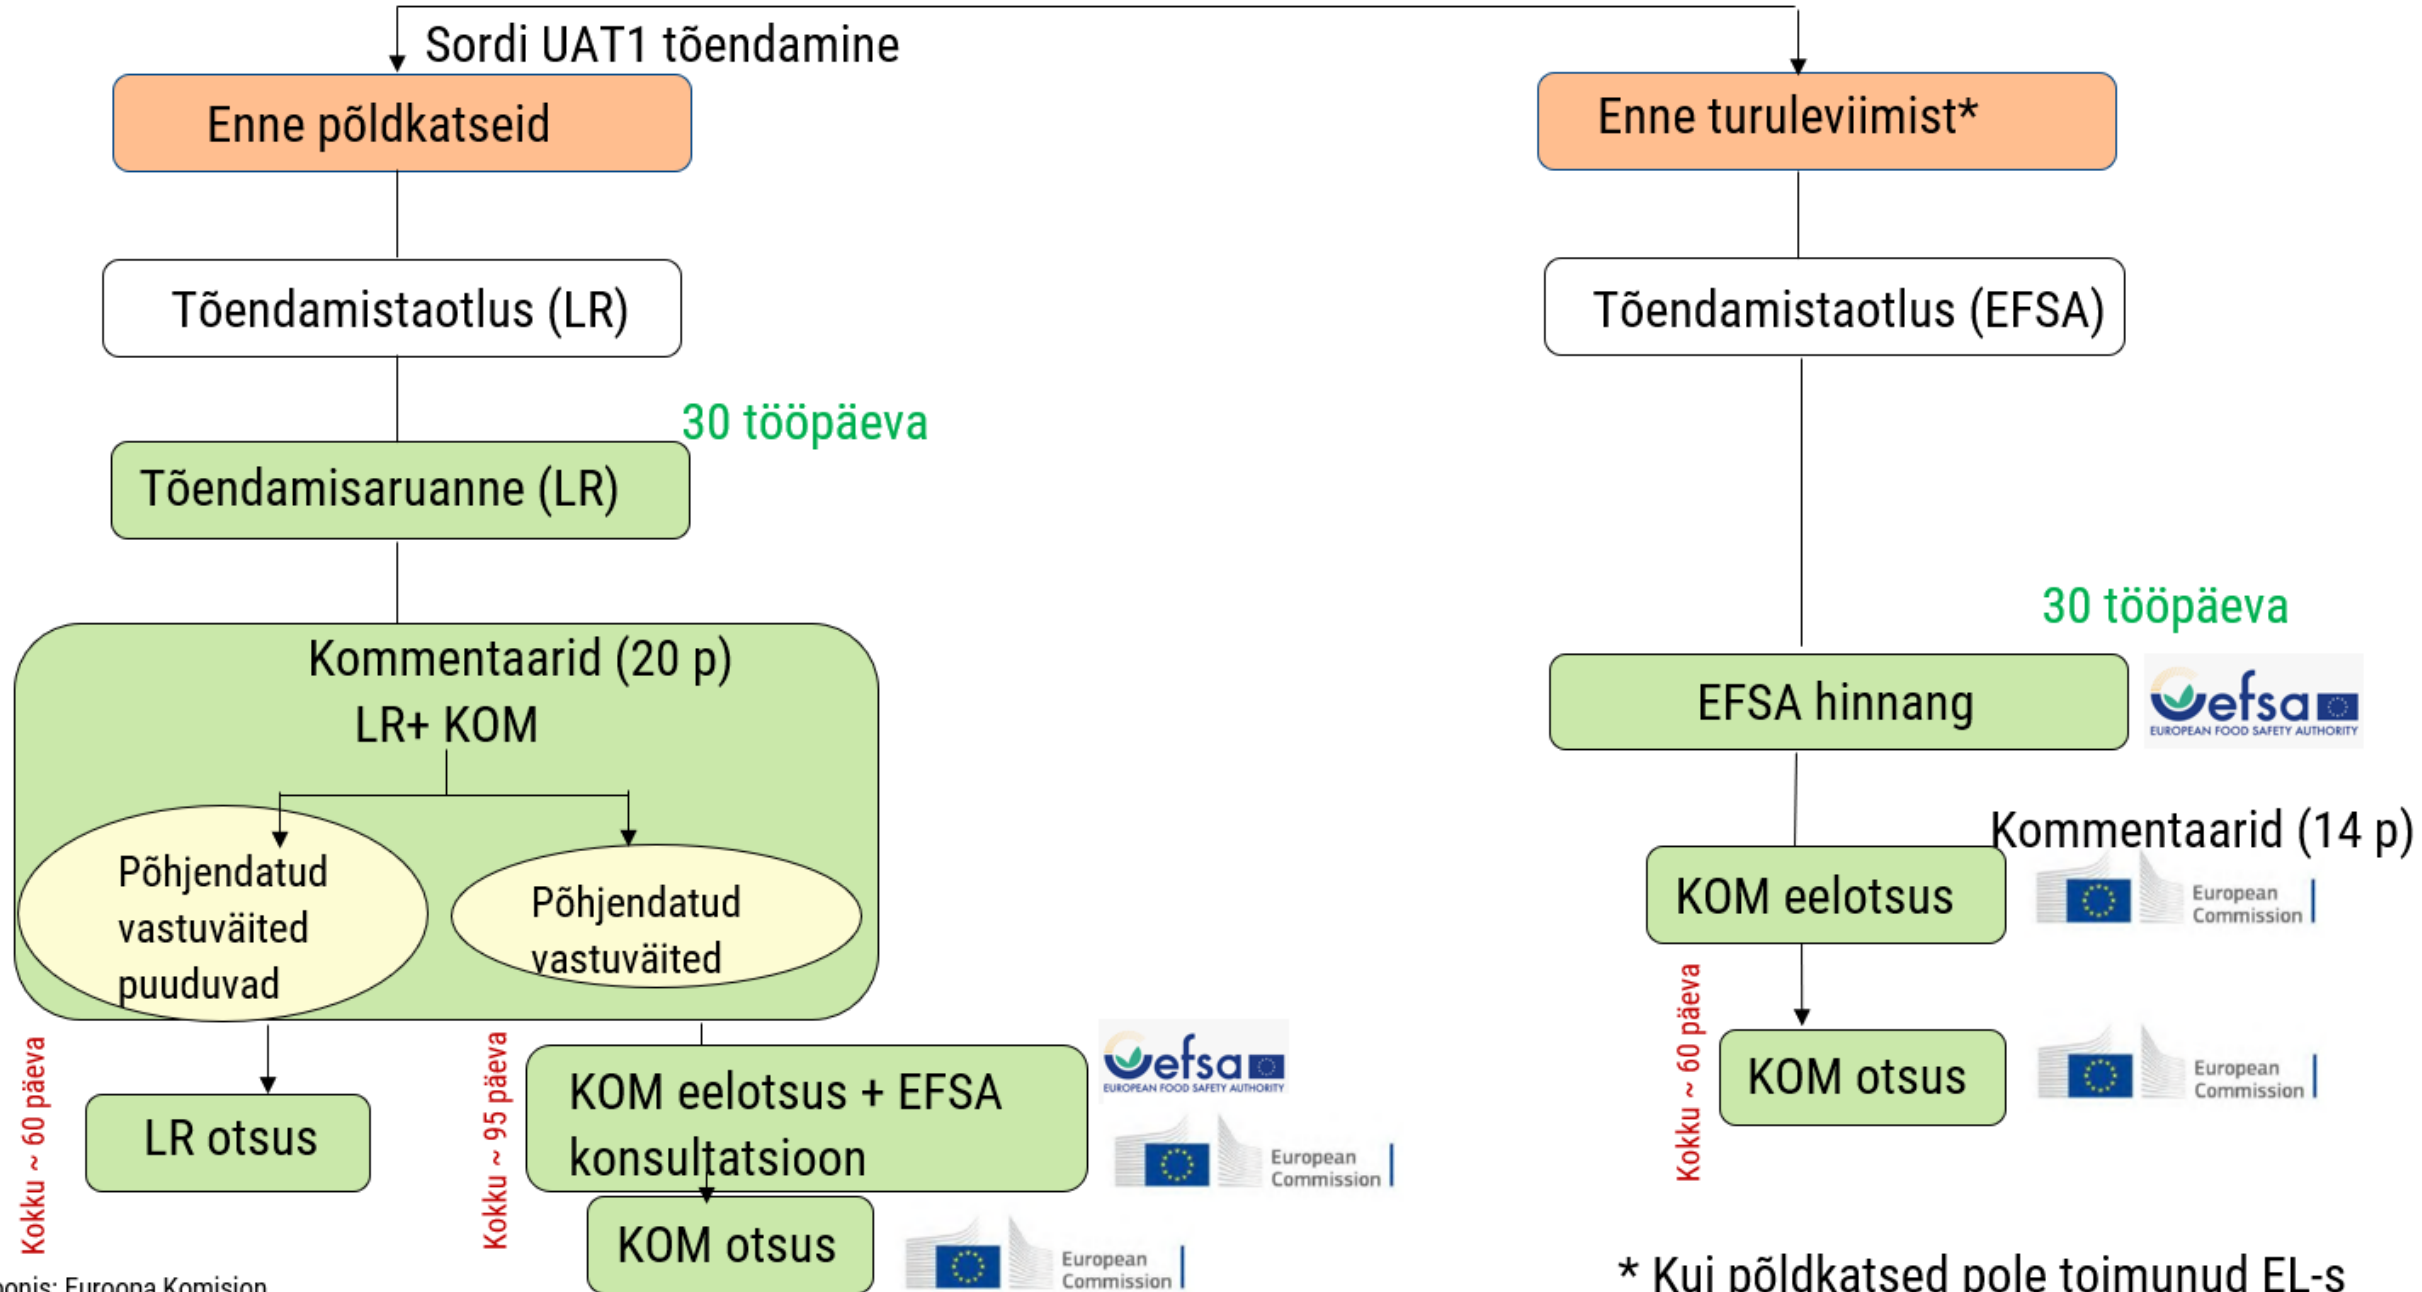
Sordi UAT1 tõendamine

Enne põldkatseid

Tõendamistaotlus (LR)

30 tööpäeva

Tõendamisaruanne (LR)

Kommentaarid (20 p)
LR+ KOM

Põhjendatud vastuväited puuduvad

Põhjendatud vastuväited

Kokku ~ 60 päeva

LR otsus

Kokku ~ 95 päeva

KOM eelotsus + EFSA konsultatsioon

efsa EUROPEAN FOOD SAFETY AUTHORITY

European Commission

KOM otsus

European Commission

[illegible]onis: Euroopa Komisjon

Enne turuleviimist*

Tõendamistaotlus (EFSA)

30 tööpäeva

EFSA hinnang

efsa EUROPEAN FOOD SAFETY AUTHORITY

Kommentaarid (14 p)

KOM eelotsus

European Commission

Kokku ~ 60 päeva

KOM otsus

European Commission

* Kui põldkatsed pole toimunud EL-s